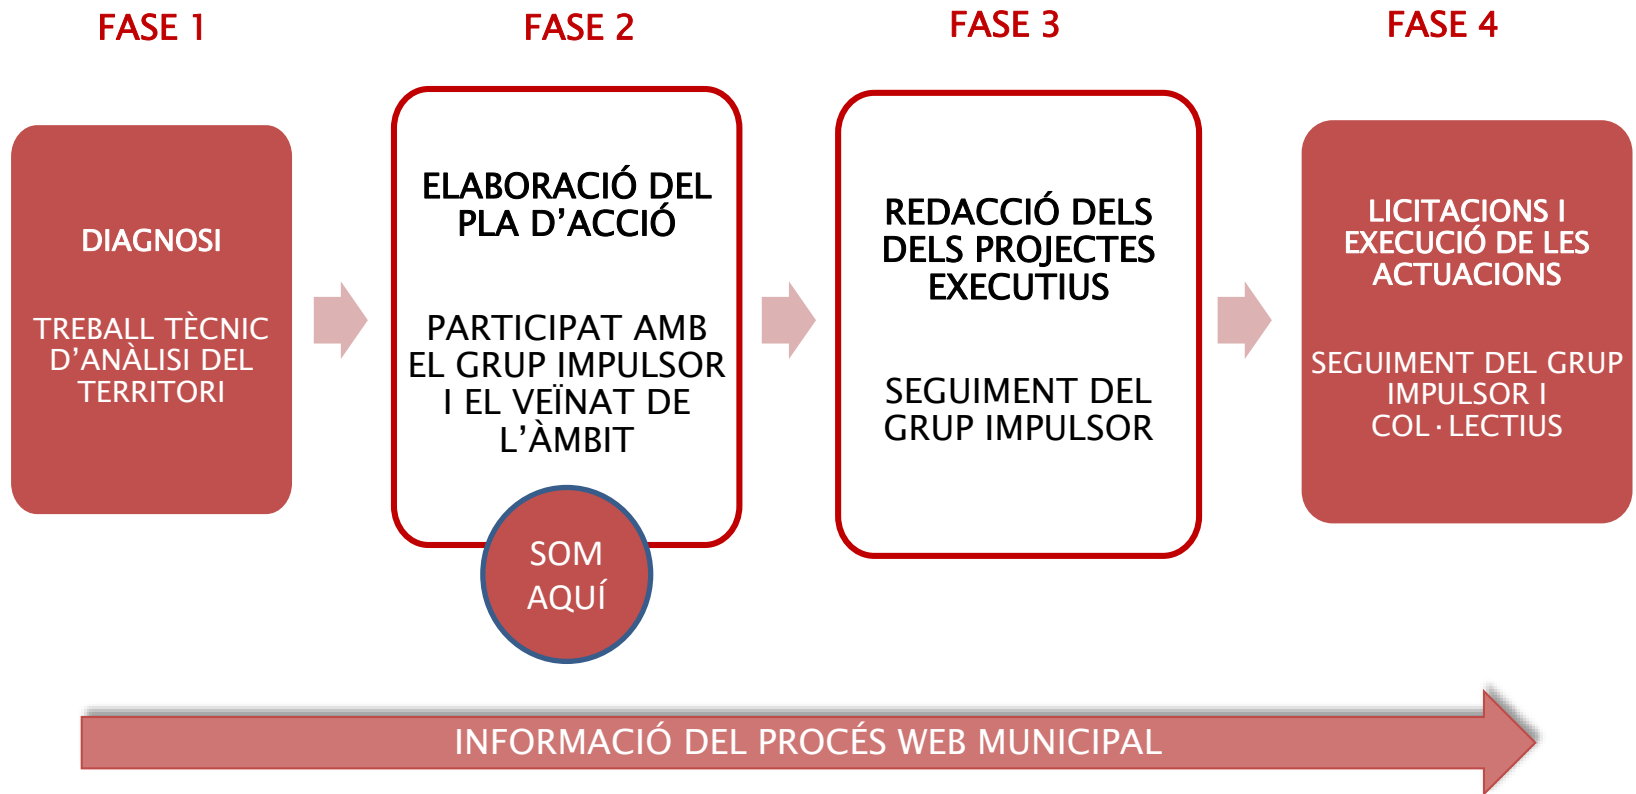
FASE 1

DIAGNOSI

TREBALL TÈCNIC D'ANÀLISI DEL TERRITORI

FASE 2

ELABORACIÓ DEL PLA D'ACCIÓ

PARTICIPAT AMB EL GRUP IMPULSOR I EL VEÏNAT DE L'ÀMBIT

SOM AQUÍ

FASE 3

REDACCIÓ DELS DELS PROJECTES EXECUTIUS

SEGUIMENT DEL GRUP IMPULSOR

FASE 4

LICITACIONS I EXECUCIÓ DE LES ACTUACIONS

SEGUIMENT DEL GRUP IMPULSOR I COL·LECTIUS

INFORMACIÓ DEL PROCÉS WEB MUNICIPAL